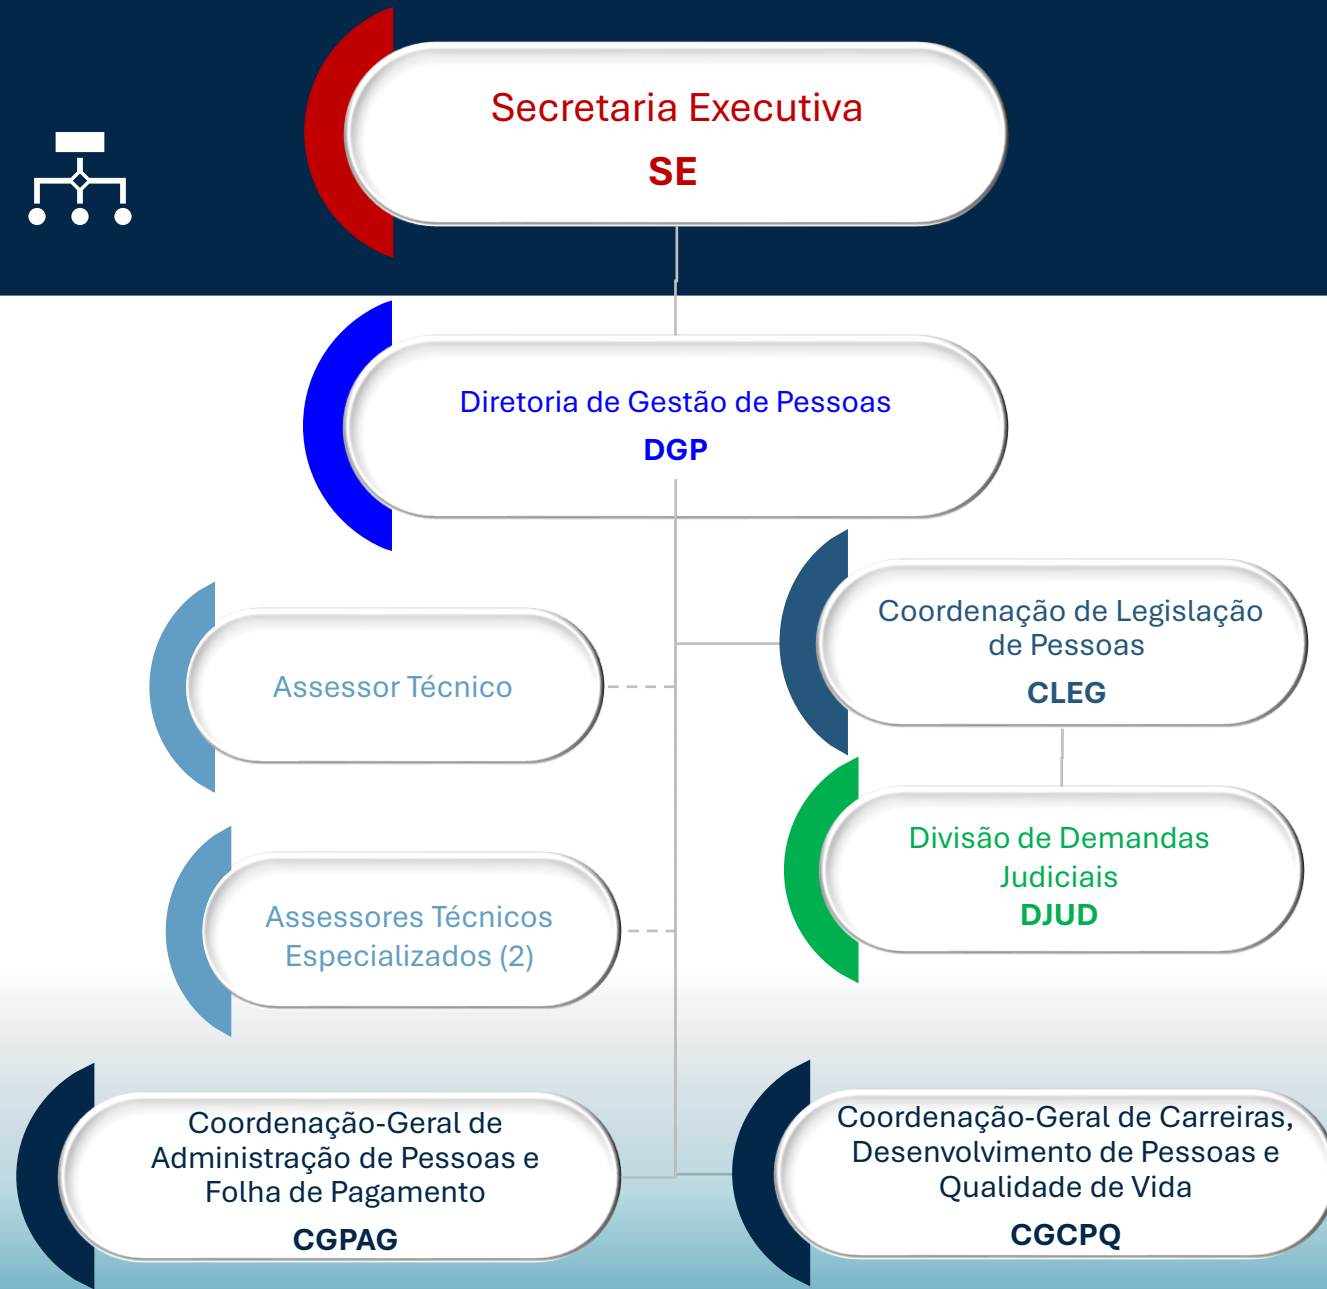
Secretaria Executiva
SE

Diretoria de Gestão de Pessoas
DGP

Assessor Técnico

Coordenação de Legislação de Pessoas
CLEG

Divisão de Demandas Judiciais
DJUD

Assessores Técnicos Especializados (2)

Coordenação-Geral de Administração de Pessoas e Folha de Pagamento
CGPAG

Coordenação-Geral de Carreiras, Desenvolvimento de Pessoas e Qualidade de Vida
CGCPQ